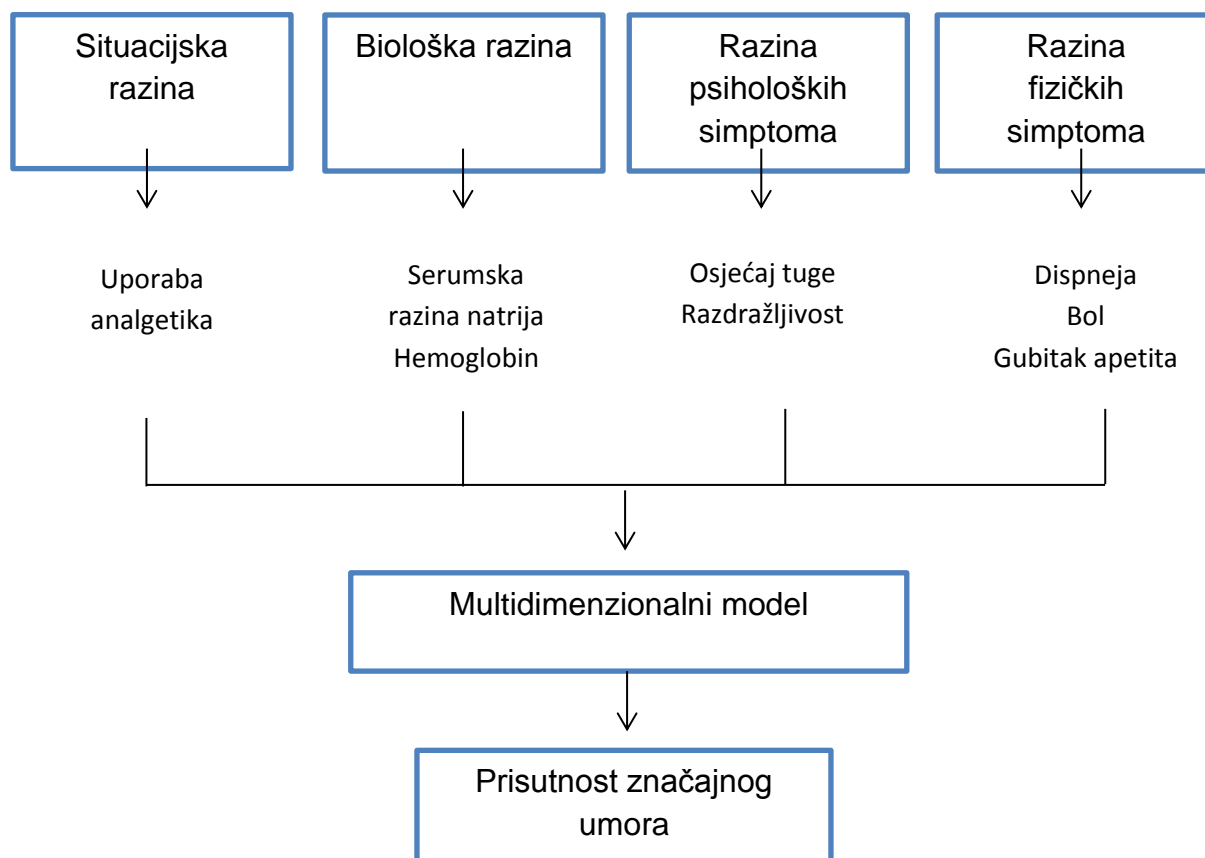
Situacijska razina

Biološka razina

Razina psiholoških simptoma

Razina fizičkih simptoma

Uporaba analgetika

Serumska razina natrija
Hemoglobin

Osjećaj tuge
Razdražljivost

Dispneja
Bol
Gubitak apetita

Multidimenzionalni model

Prisutnost značajnog umora